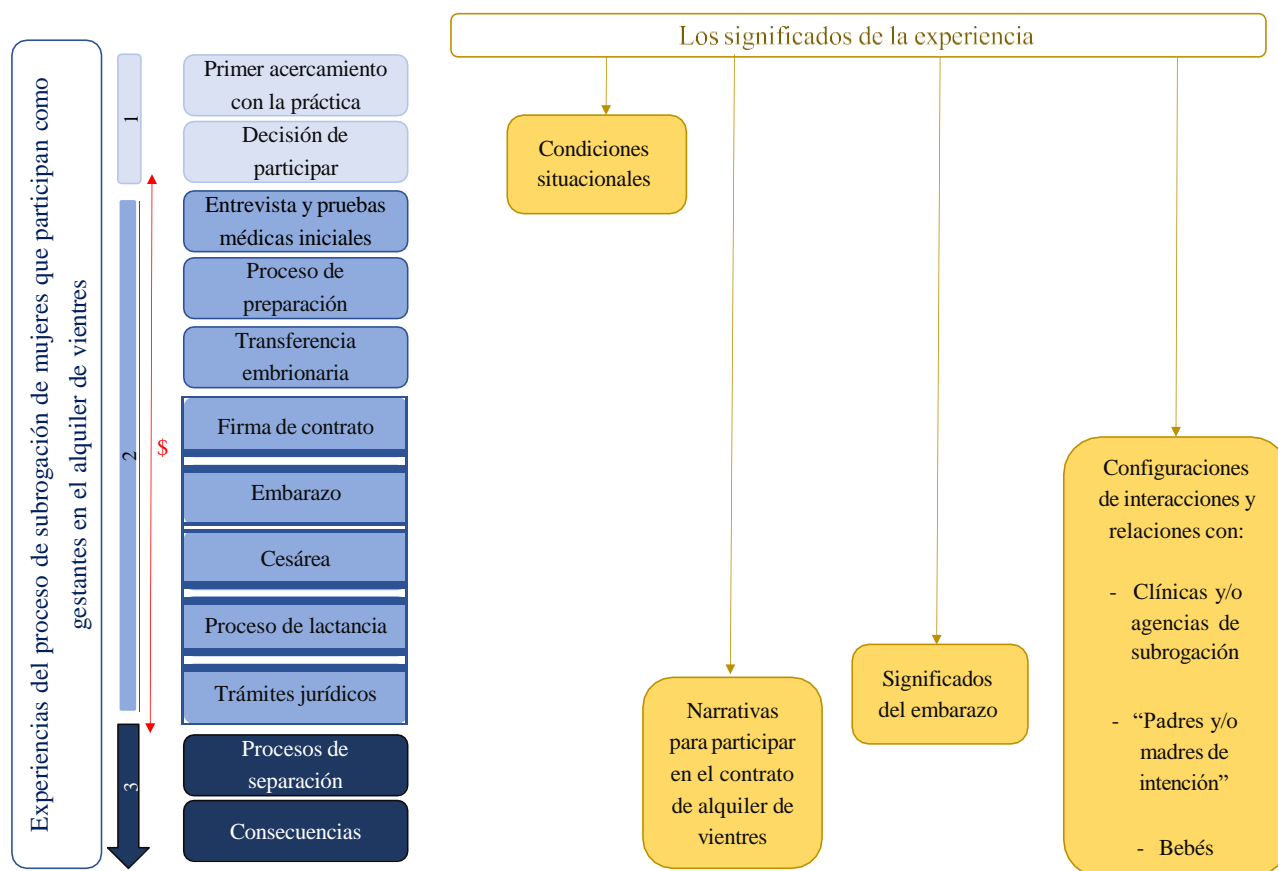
Experiencias del proceso de subrogación de mujeres que participan como gestantes en el alquiler de vientres

1

2

3

$

Primer acercamiento con la práctica

Decisión de participar

Entrevista y pruebas médicas iniciales

Proceso de preparación

Transferencia embrionaria

Firma de contrato

Embarazo

Cesárea

Proceso de lactancia

Trámites jurídicos

Procesos de separación

Consecuencias

Los significados de la experiencia

Condiciones situacionales

Narrativas para participar en el contrato de alquiler de vientres

Significados del embarazo

Configuraciones de interacciones y relaciones con:

- Clínicas y/o agencias de subrogación

- “Padres y/o madres de intención”

- Bebés